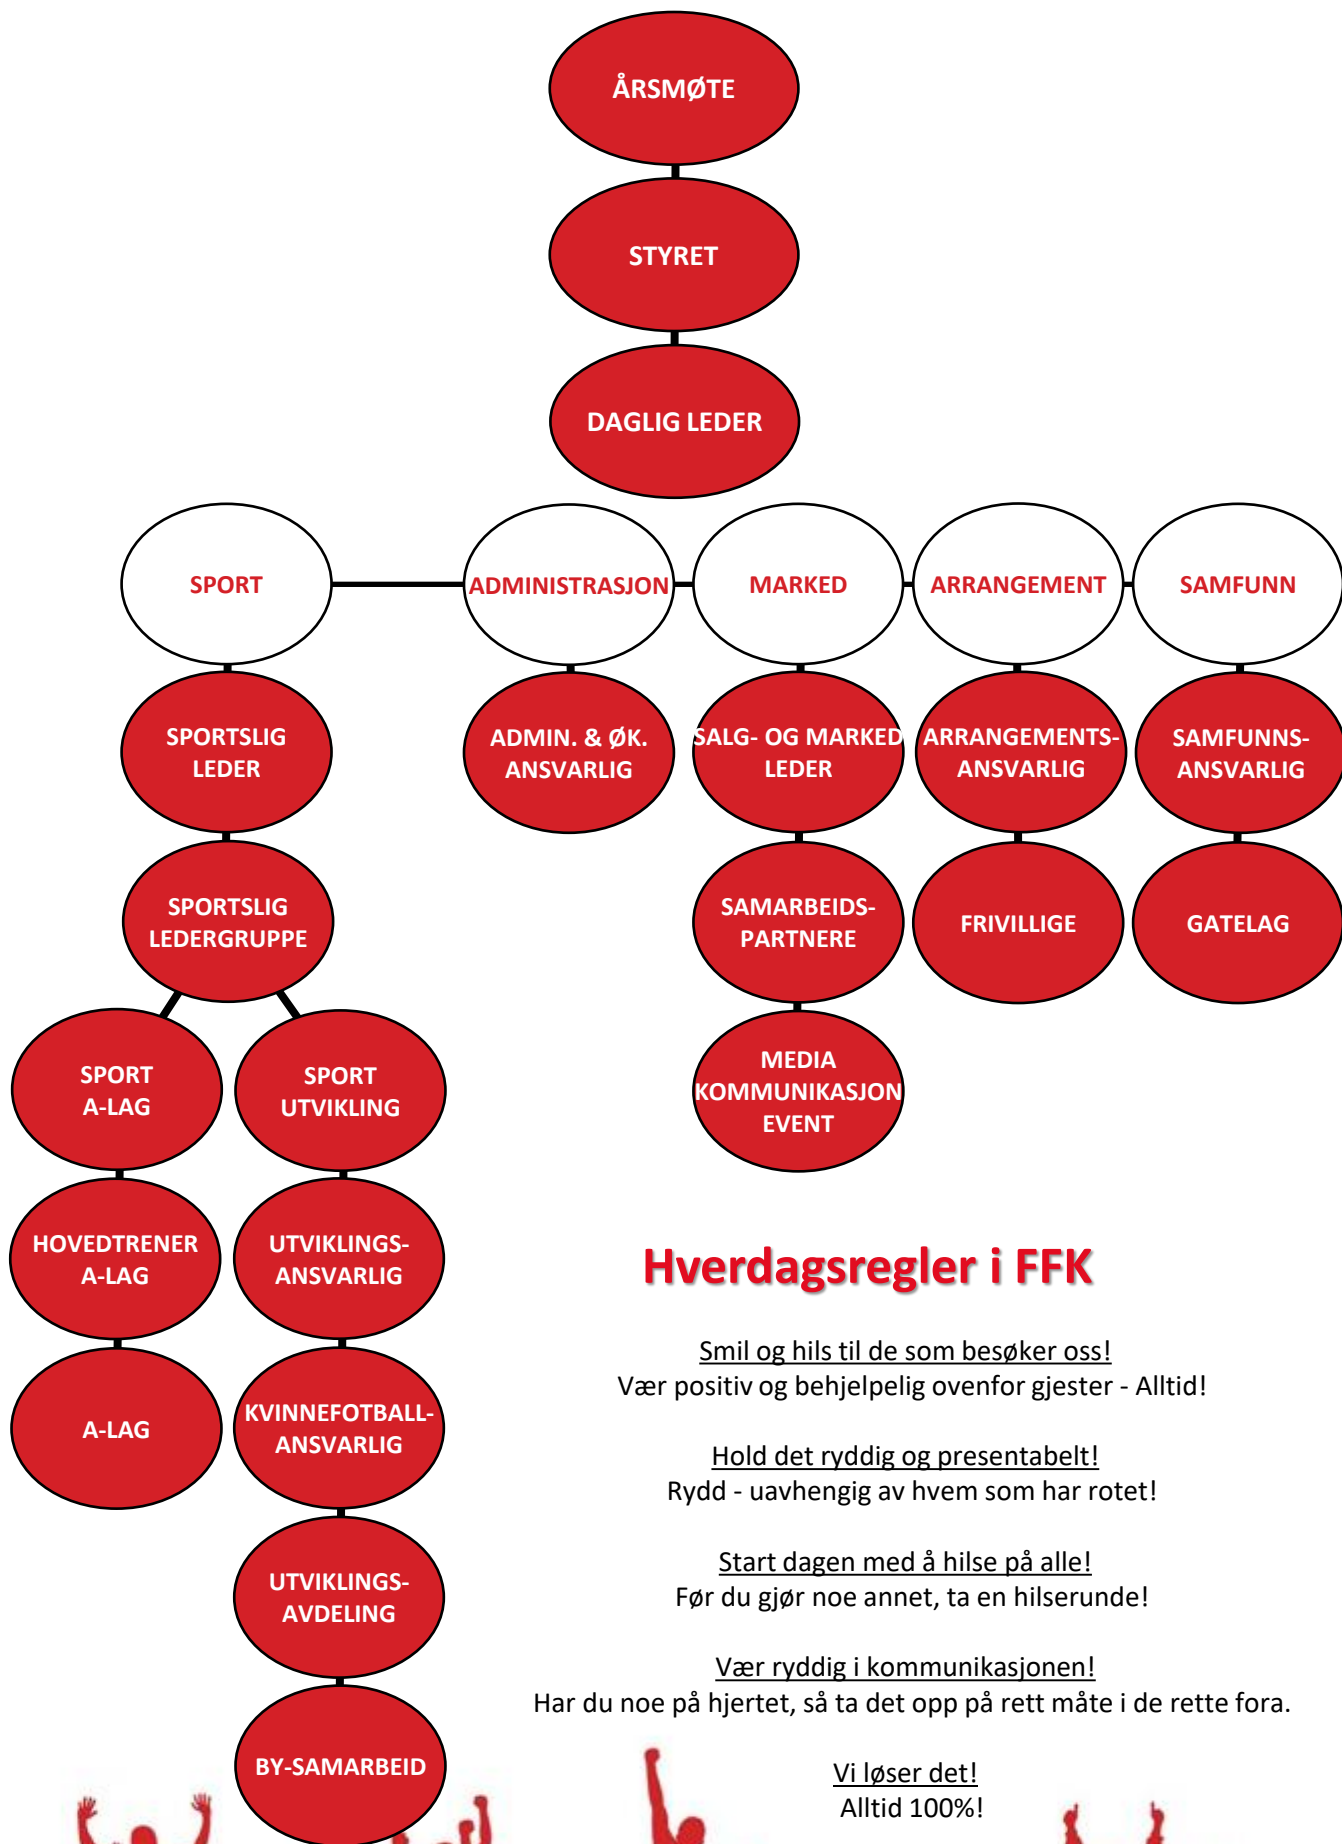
ÅRSMØTE

STYRET

DAGLIG LEDER

SPORT

ADMINISTRASJON

MARKED

ARRANGEMENT

SAMFUNN

SPORTSLIG LEDER

ADMIN. & ØK. ANSVARLIG

SALG- OG MARKED LEDER

ARRANGEMENTS-ANSVARLIG

SAMFUNNS-ANSVARLIG

SPORTSLIG LEDERGRUPPE

SAMARBEIDS-PARTNERE

FRIVILLIGE

GATELAG

SPORT A-LAG

SPORT UTVIKLING

MEDIA KOMMUNIKASJON EVENT

HOVEDTRENER A-LAG

UTVIKLINGS-ANSVARLIG

A-LAG

KVINNEFOTBALL-ANSVARLIG

UTVIKLINGS-AVDELING

BY-SAMARBEID

Hverdagsregler i FFK

Smil og hils til de som besøker oss!
Vær positiv og behjelpelig ovenfor gjester - Alltid!

Hold det ryddig og presentabelt!
Rydd - uavhengig av hvem som har rotet!

Start dagen med å hilse på alle!
Før du gjør noe annet, ta en hilserunde!

Vær ryddig i kommunikasjonen!
Har du noe på hjertet, så ta det opp på rett måte i de rette fora.

Vi løser det!
Alltid 100%!